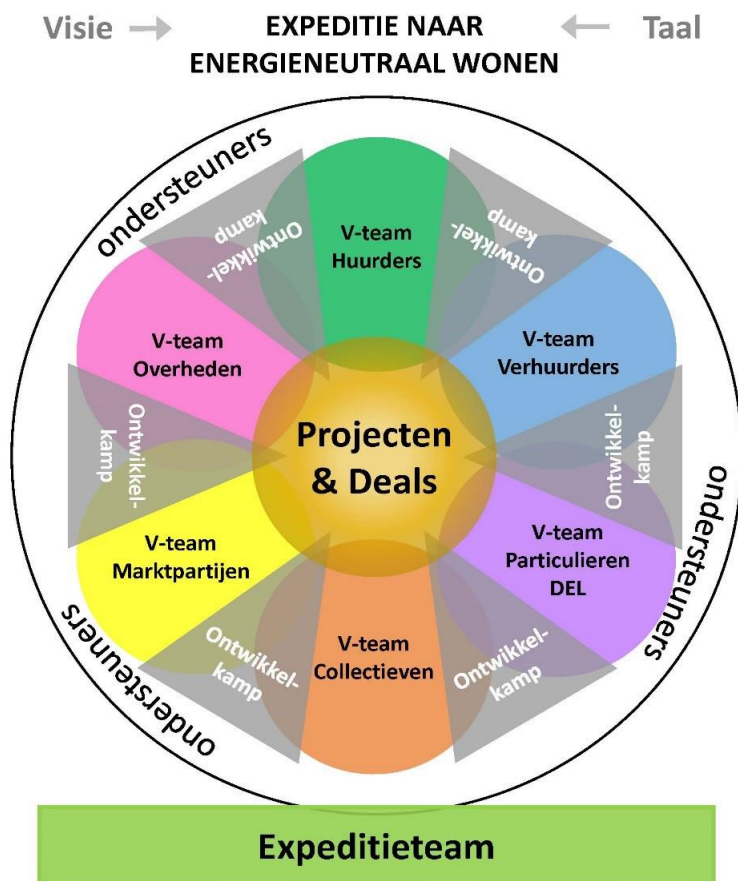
Visie → EXPEDITIE NAAR ENERGIENEUTRAAL WONEN ← Taal

ondersteuners

V-team Huurders

Ontwikkel-kamp

Ontwikkel-kamp

V-team Overheden

V-team Verhuurders

Ontwikkel-kamp

Projecten & Deals

Ontwikkel-kamp

ondersteuners

V-team Marktpartijen

V-team Particulieren DEL

ondersteuners

Ontwikkel-kamp

V-team Collectieven

Ontwikkel-kamp

ondersteuners

Expeditieteam